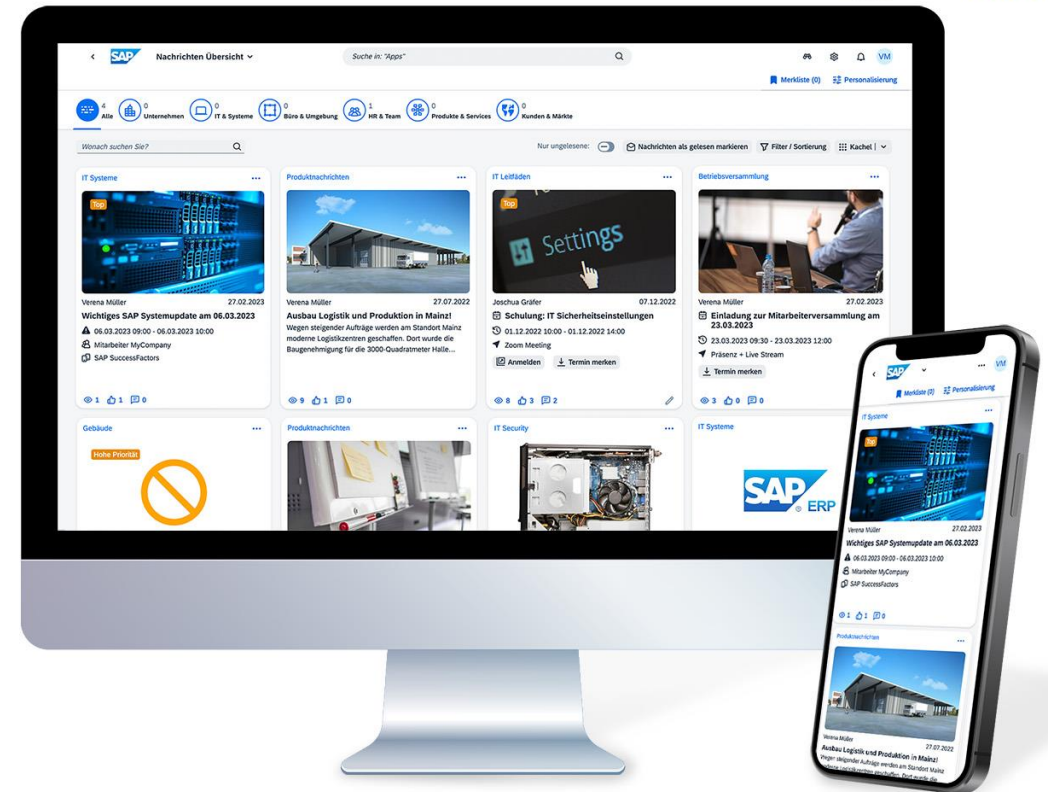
SAP Nachrichten Übersicht

Suche in: "Apps"

VM

Merkliste (0) Personalisierung

4 Alle 0 Unternehmen 0 IT & Systeme 0 Büro & Umgebung 1 HR & Team 0 Produkte & Services 0 Kunden & Märkte

Wonach suchen Sie?

Nur ungelesene: Nachrichten als gelesen markieren Filter / Sortierung Kachel

IT Systeme

Top

Verena Müller 27.02.2023

Wichtiges SAP Systemupdate am 06.03.2023

06.03.2023 09:00 - 06.03.2023 10:00

Mitarbeiter MyCompany

SAP SuccessFactors

1 1 0

Produktnachrichten

Verena Müller 27.07.2022

Ausbau Logistik und Produktion in Mainz!

Wegen steigender Aufträge werden am Standort Mainz moderne Logistikzentren geschaffen. Dort wurde die Baugenehmigung für die 3000-Quadratmeter Halle...

9 1 0

IT Leitfäden

Top

Settings

Joschua Gräfer 07.12.2022

Schulung: IT Sicherheitseinstellungen

01.12.2022 10:00 - 01.12.2022 14:00

Zoom Meeting

Anmelden Termin merken

8 3 2

Betriebsversammlung

Verena Müller 27.02.2023

Einladung zur Mitarbeiterversammlung am 23.03.2023

23.03.2023 09:30 - 23.03.2023 12:00

Präsenz + Live Stream

Termin merken

3 0 0

Gebäude

Hohe Priorität

Produktnachrichten

IT Security

IT Systeme

SAP ERP

SAP

VM

Merkliste (0) Personalisierung

IT Systeme

Top

Verena Müller 27.02.2023

Wichtiges SAP Systemupdate am 06.03.2023

06.03.2023 09:00 - 06.03.2023 10:00

Mitarbeiter MyCompany

SAP SuccessFactors

1 1 0

Produktnachrichten

Verena Müller 27.07.2022

Ausbau Logistik und Produktion in Mainz!

Wegen steigender Aufträge werden am Standort Mainz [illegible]